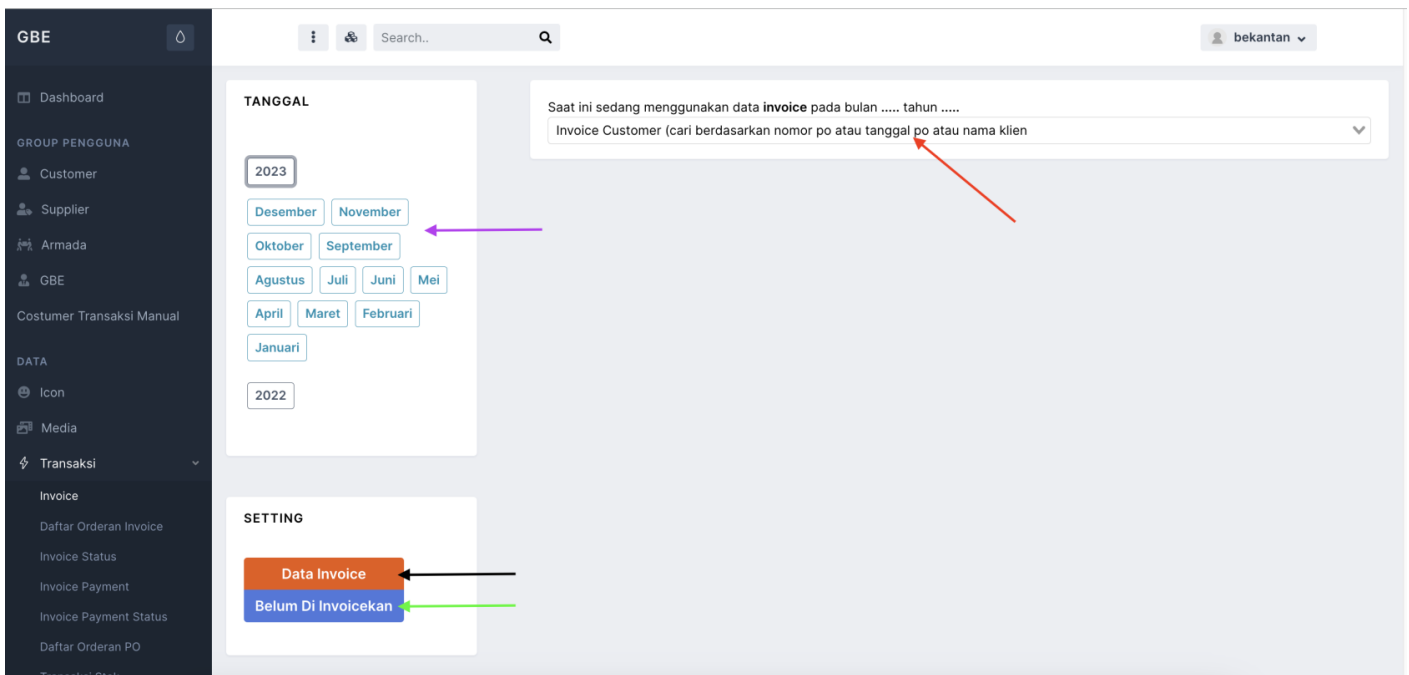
GBE

Dashboard

GROUP PENGGUNA

Customer

Supplier

Armada

GBE

Costumer Transaksi Manual

DATA

Icon

Media

Transaksi

Invoice

Daftar Orderan Invoice

Invoice Status

Invoice Payment

Invoice Payment Status

Daftar Orderan PO

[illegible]

Search..

bekantan

TANGGAL

2023

Desember November

Oktober September

Agustus Juli Juni Mei

April Maret Februari

Januari

2022

SETTING

Data Invoice

Belum Di Invoicekan

Saat ini sedang menggunakan data **invoice** pada bulan ..... tahun .....

Invoice Customer (cari berdasarkan nomor po atau tanggal po atau nama klien